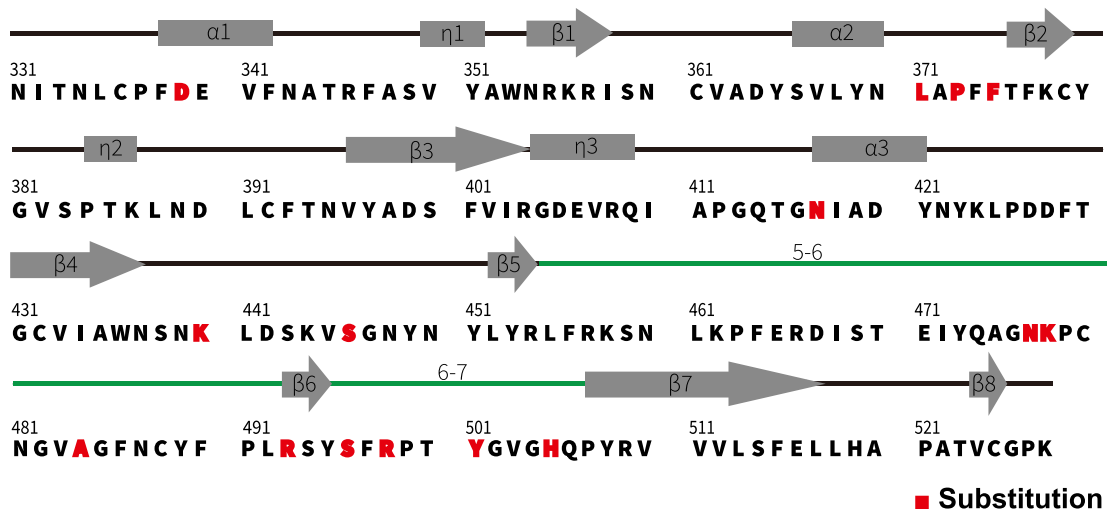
α1 η1 β1 α2 β2

331 NITNLCPFDE 341 VFNATRFASV 351 YAWNRKRISN 361 CVADYSVLYN 371 LAPFFTFKCY

η2 β3 η3 α3

381 GVSPTKLND 391 LCFTNVYADS 401 FVIRGDEVRQI 411 APGQTGNIAD 421 YNYKLPDDFT

β4 β5 5-6

431 GCVIAWNSNK 441 LDSKVSGNYN 451 YLYRLFRKSN 461 LKPFERDIST 471 EIYQAGNKPC

β6 6-7 β7 β8

481 NGVAGFNCYF 491 PLRSYSFRPT 501 YGVGHQPYRV 511 VVLSFELLHA 521 PATVCGPK

Substitution